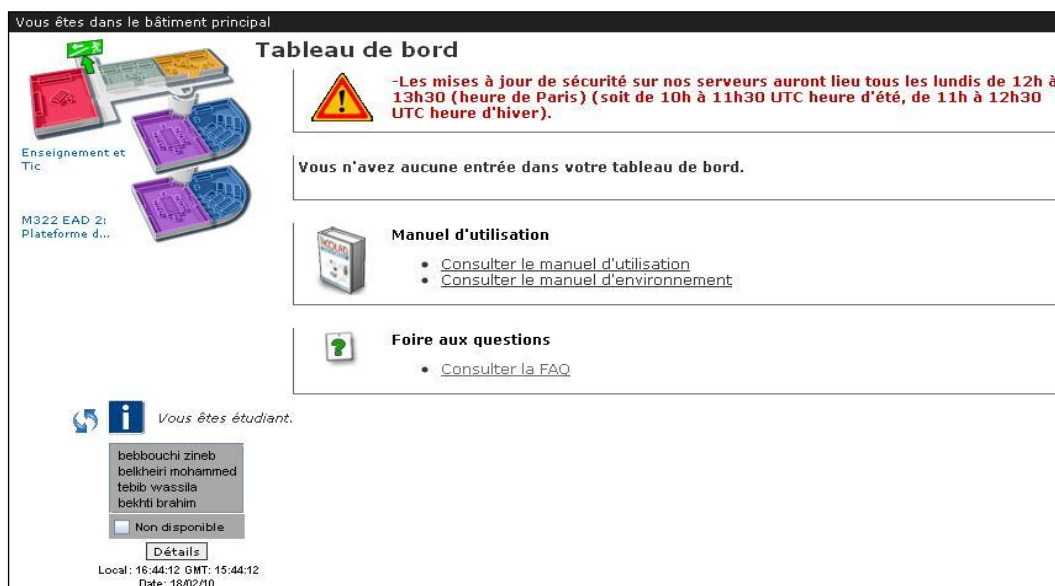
Vous êtes dans le bâtiment principal

Enseignement et Tic

M322 EAD 2: Plateforme d...

Tableau de bord

-Les mises à jour de sécurité sur nos serveurs auront lieu tous les lundis de 12h à 13h30 (heure de Paris) (soit de 10h à 11h30 UTC heure d'été, de 11h à 12h30 UTC heure d'hiver).

Vous n'avez aucune entrée dans votre tableau de bord.

Manuel d'utilisation

• Consulter le manuel d'utilisation
• Consulter le manuel d'environnement

Foire aux questions

• Consulter la FAQ

Vous êtes étudiant.

bebbouchi zineb
belkheiri mohammed
tebib wassila
bekhti brahim

Non disponible

Détails

Local : 16:44:12 GMT: 15:44:12
Date: 18/02/10